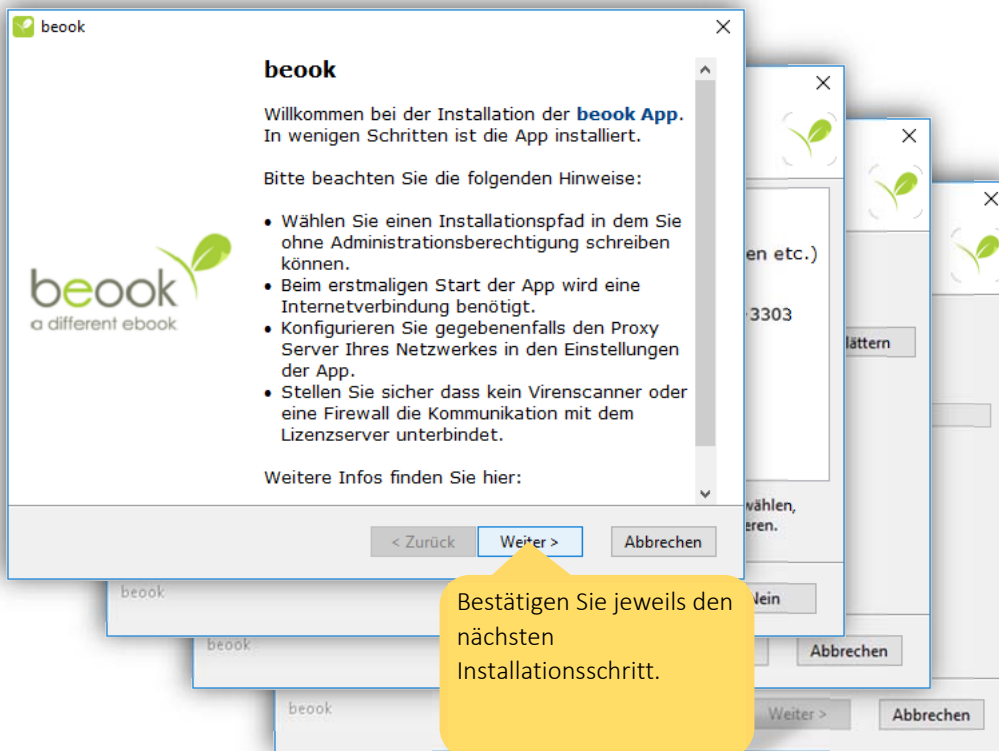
beook

beook

beook
a different ebook

Willkommen bei der Installation der beook App. In wenigen Schritten ist die App installiert.

Bitte beachten Sie die folgenden Hinweise:

- Wählen Sie einen Installationspfad in dem Sie ohne Administrationsberechtigung schreiben können.
- Beim erstmaligen Start der App wird eine Internetverbindung benötigt.
- Konfigurieren Sie gegebenenfalls den Proxy Server Ihres Netzwerkes in den Einstellungen der App.
- Stellen Sie sicher dass kein Virenscanner oder eine Firewall die Kommunikation mit dem Lizenzserver unterbindet.

Weitere Infos finden Sie hier:

< Zurück | Weiter > | Abbrechen

en etc.)

3303

lättern

wählen,
eren.

Nein

beook

beook

Abbrechen

beook

Weiter >

Abbrechen

Bestätigen Sie jeweils den nächsten Installationsschritt.